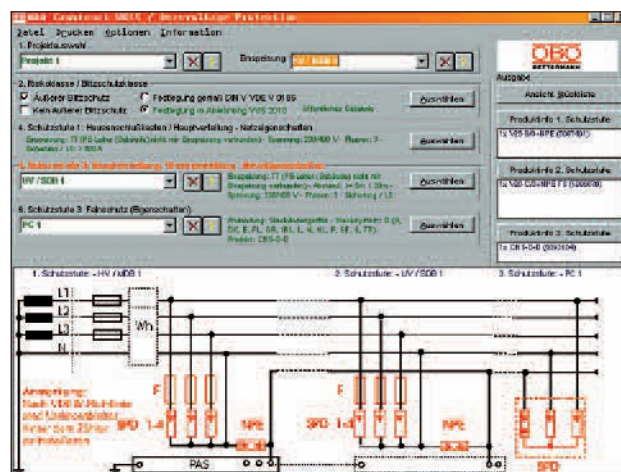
OBO Construct SDIS / Überspannungs Protection

Datei Drucken Optionen Information

1. Projektauswahl

Projekt 1

Einspeisung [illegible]

OBO BETTERMANN

2. Risikoklasse / Blitzschutzklasse

Äußerer Blitzschutz

Kein äußerer Blitzschutz

Festlegung gemäß DIN V VDE V 0185

Festlegung in Anlehnung VdS 2010

Ausdruck

Ansicht Stückliste

Auswählen

4. Schutzstufe 1: Hausanschlusskasten / Hauptverteilung - Netzeigenschaften

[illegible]

Auswählen

Produktinfo 1. Schutzstufe

1x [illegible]

5. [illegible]

UV / SDB 1

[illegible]

Auswählen

Produktinfo 2. Schutzstufe

1x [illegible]

6. Schutzstufe 3: Feinschutz (Eigenschaften)

PC 1

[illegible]

Auswählen

Produktinfo 3. Schutzstufe

1x CNS-0-D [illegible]

1. Schutzstufe - HV / vDB 1

2. Schutzstufe - UV / SDB 1

3. Schutzstufe - PC 1

L1

L2

L3

N

Wh

F

F

SPD 1-4

NPE

SPD 1-4

NPE

SPD

PAS

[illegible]